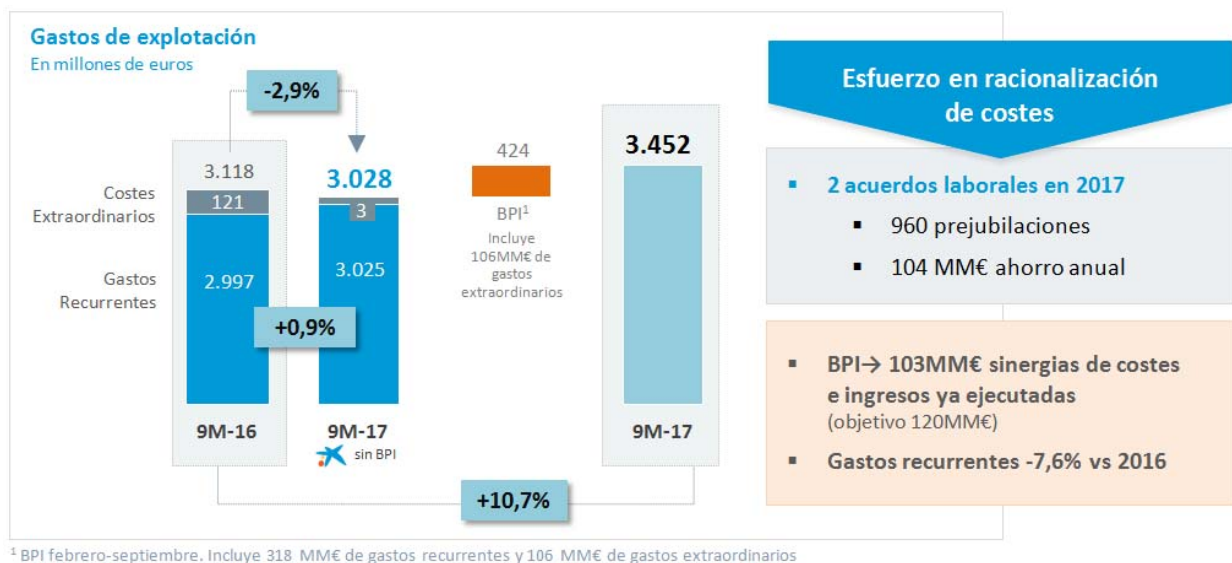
Gastos de explotación
En millones de euros

-2,9%

Costes Extraordinarios

Gastos Recurrentes

3.118
121
2.997

3.028
3
3.025

+0,9%

9M-16

9M-17
sin BPI

424
BPI$^1$
Incluye 106MM€ de gastos extraordinarios

3.452

9M-17

+10,7%

Esfuerzo en racionalización de costes

▪ 2 acuerdos laborales en 2017
▪ 960 prejubilaciones
▪ 104 MM€ ahorro anual

▪ BPI→ 103MM€ sinergias de costes e ingresos ya ejecutadas
(objetivo 120MM€)
▪ Gastos recurrentes -7,6% vs 2016

$^1$ BPI febrero-septiembre. Incluye 318 MM€ de gastos recurrentes y 106 MM€ de gastos extraordinarios